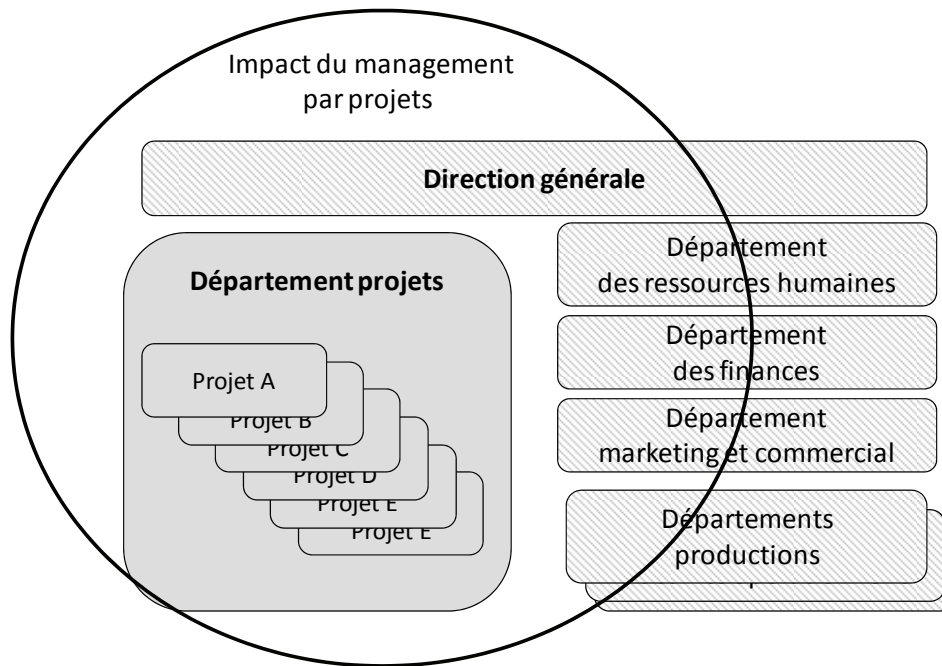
Impact du management par projets

Direction générale

Département projets

Projet A

Projet B

Projet C

Projet D

Projet E

Projet E

Département des ressources humaines

Département des finances

Département marketing et commercial

Départements productions